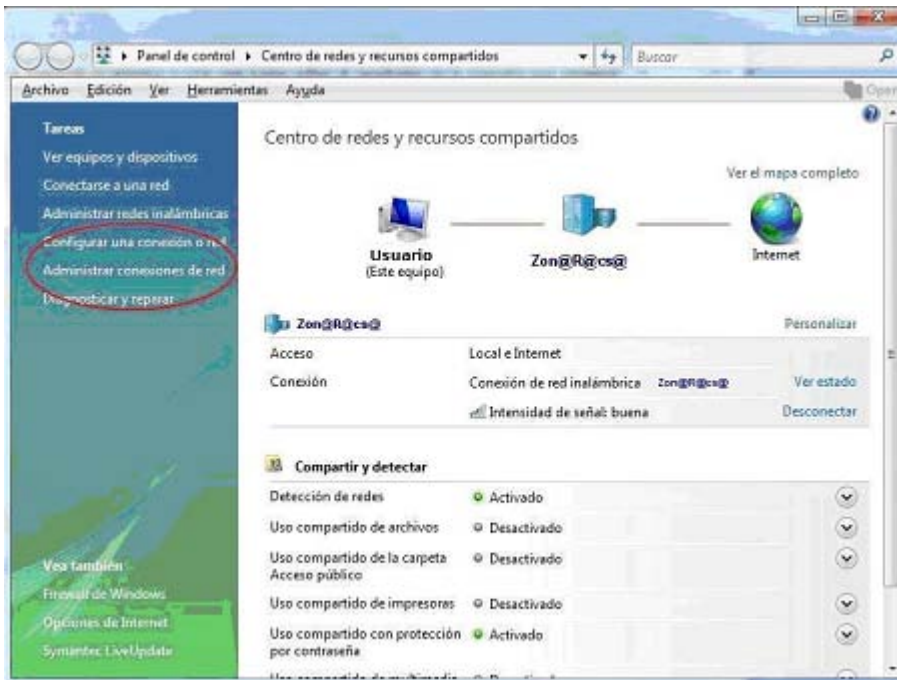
Panel de control ▸ Centro de redes y recursos compartidos

Buscar

Archivo Edición Ver Herramientas Ayuda

Tareas

Ver equipos y dispositivos

Conectarse a una red

Administrar redes inalámbricas

Configurar una conexión o red

Administrar conexiones de red

Diagnosticar y reparar

Centro de redes y recursos compartidos

Ver el mapa completo

Usuario
(Este equipo)

Zon@R@cs@

Internet

Zon@R@cs@

Personalizar

| Acceso | Local e Internet | |
|---|---|---|
| Conexión | Conexión de red inalámbrica Zon@R@cs@ | Ver estado |
| | Intensidad de señal: buena | Desconectar |

Compartir y detectar

| Detección de redes | Activado |
|---|---|
| Uso compartido de archivos | Desactivado |
| Uso compartido de la carpeta Acceso público | Desactivado |
| Uso compartido de impresoras | Desactivado |
| Uso compartido con protección por contraseña | Activado |

Vea también

Firewall de Windows

Opciones de Internet

Symantec LiveUpdate